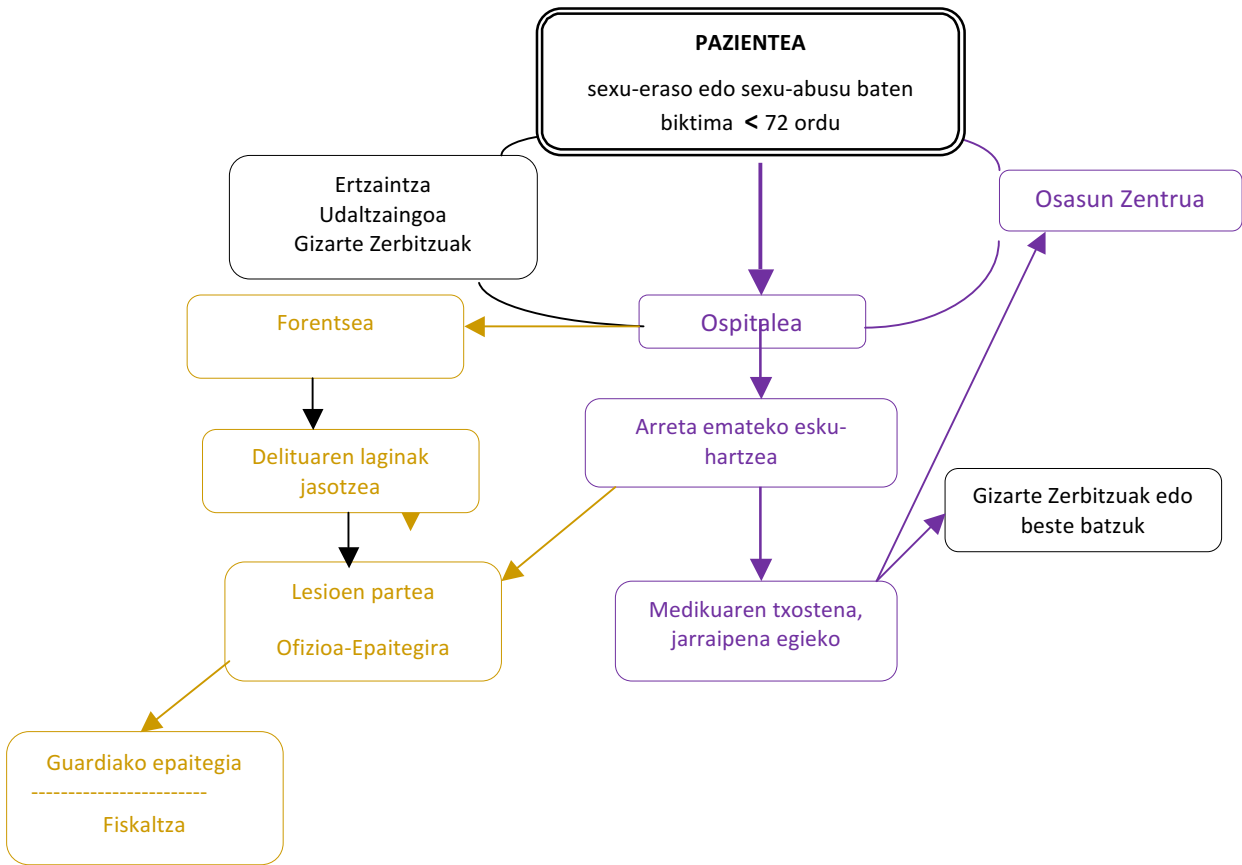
PAZIENTEA

sexu-eraso edo sexu-abusu baten biktima $<$ 72 ordu

Ertzaintza
Udaltzaingoa
Gizarte Zerbitzuak

Osasun Zentrua

Forentsea

Ospitalea

Delituaren laginak jasotzea

Arreta emateko esku-hartzea

Gizarte Zerbitzuak edo beste batzuk

Lesioen partea

Ofizioa-Epaitegira

Medikuaren txostena, jarraipena egieko

Guardiako epaitegia
------------------------
Fiskaltza